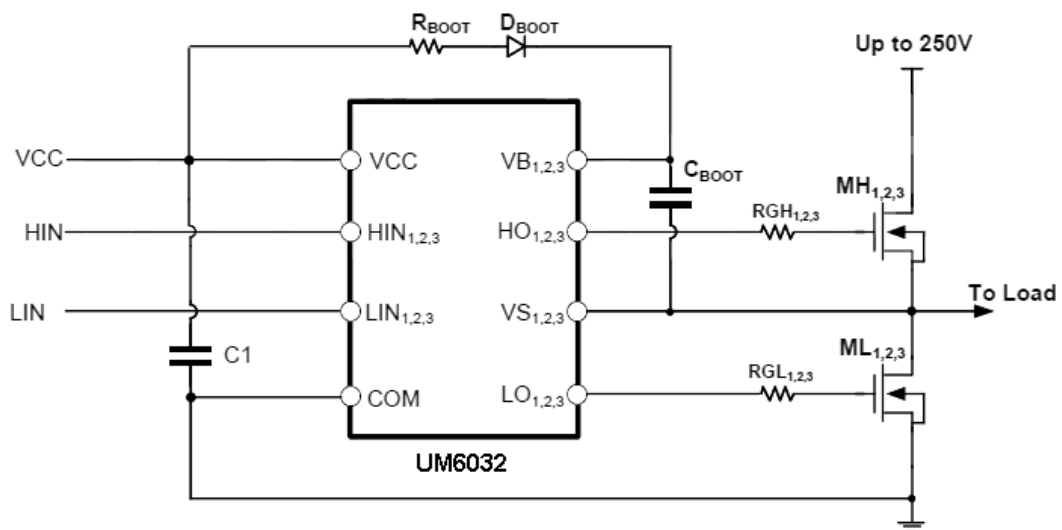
$R_{BOOT}$ $D_{BOOT}$

Up to 250V

VCC

VCC

$VB_{1,2,3}$

$C_{BOOT}$

$MH_{1,2,3}$

HIN

$HIN_{1,2,3}$

$HO_{1,2,3}$

$RGH_{1,2,3}$

LIN

$LIN_{1,2,3}$

$VS_{1,2,3}$

To Load

C1

$ML_{1,2,3}$

$RGL_{1,2,3}$

COM

$LO_{1,2,3}$

UM6032